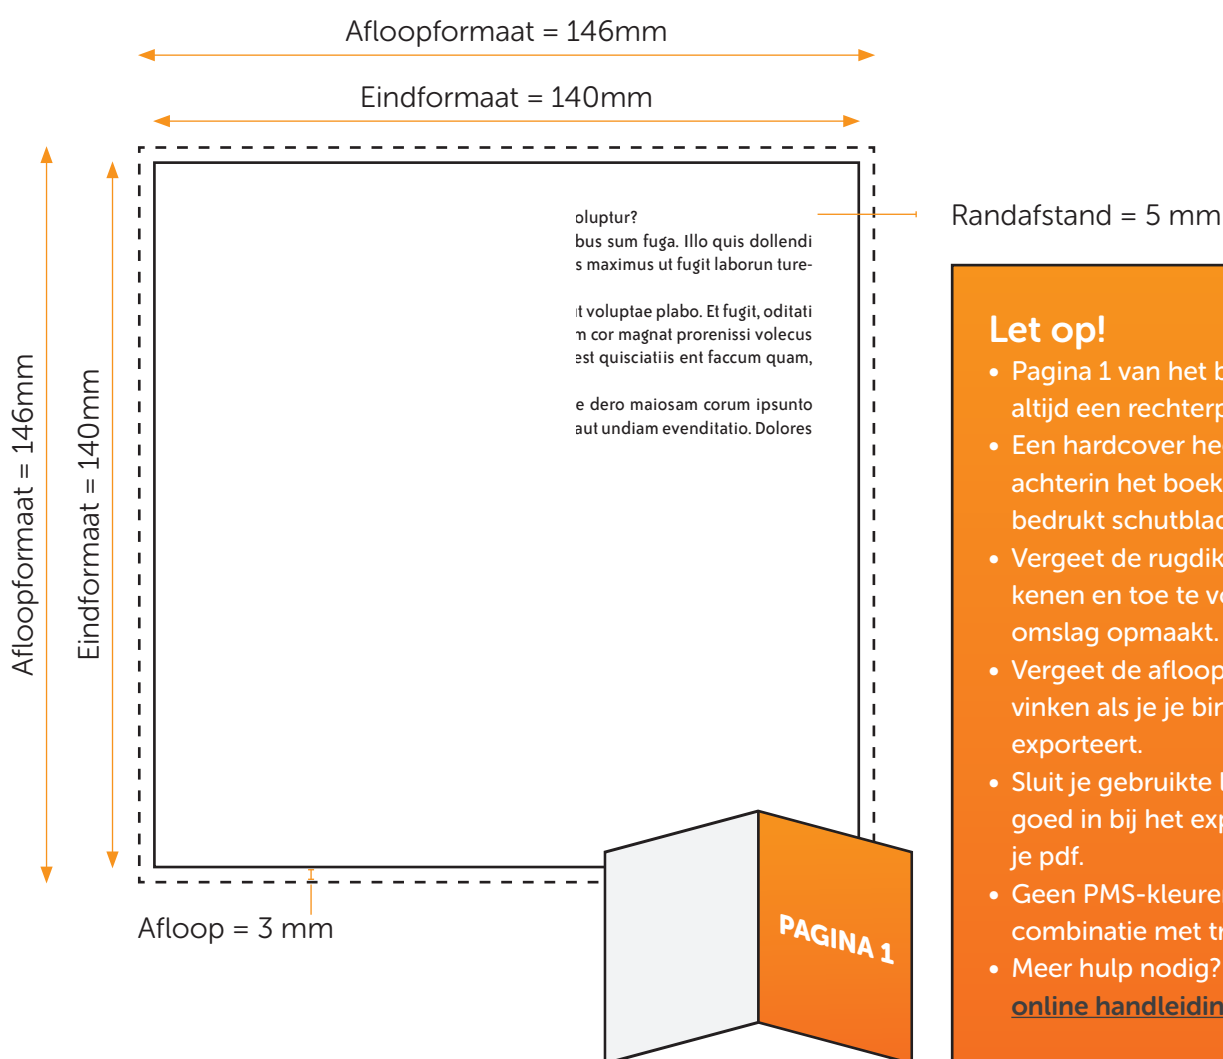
Afloopformaat = 146mm

Eindformaat = 140mm

Afloopformaat = 146mm

Eindformaat = 140mm

oluptur?
bus sum fuga. Illo quis dollendi
s maximus ut fugit laborun ture-

it voluptae plabo. Et fugit, oditati
n cor magnat prorenissi volecus
est quisciatiis ent faccum quam,

e dero maiosam corum ipsunto
aut undiam evenditatio. Dolores

Randafstand = 5 mm

Afloop = 3 mm

PAGINA 1

Let op!

• Pagina 1 van het b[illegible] altijd een rechterp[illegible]
• Een hardcover he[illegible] achterin het boek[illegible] bedrukt schutblad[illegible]
• Vergeet de rugdik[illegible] kenen en toe te vo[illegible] omslag opmaakt.
• Vergeet de afloop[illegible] vinken als je je bin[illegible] exporteert.
• Sluit je gebruikte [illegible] goed in bij het exp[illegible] je pdf.
• Geen PMS-kleuren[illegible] combinatie met tr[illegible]
• Meer hulp nodig? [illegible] online handleidin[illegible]